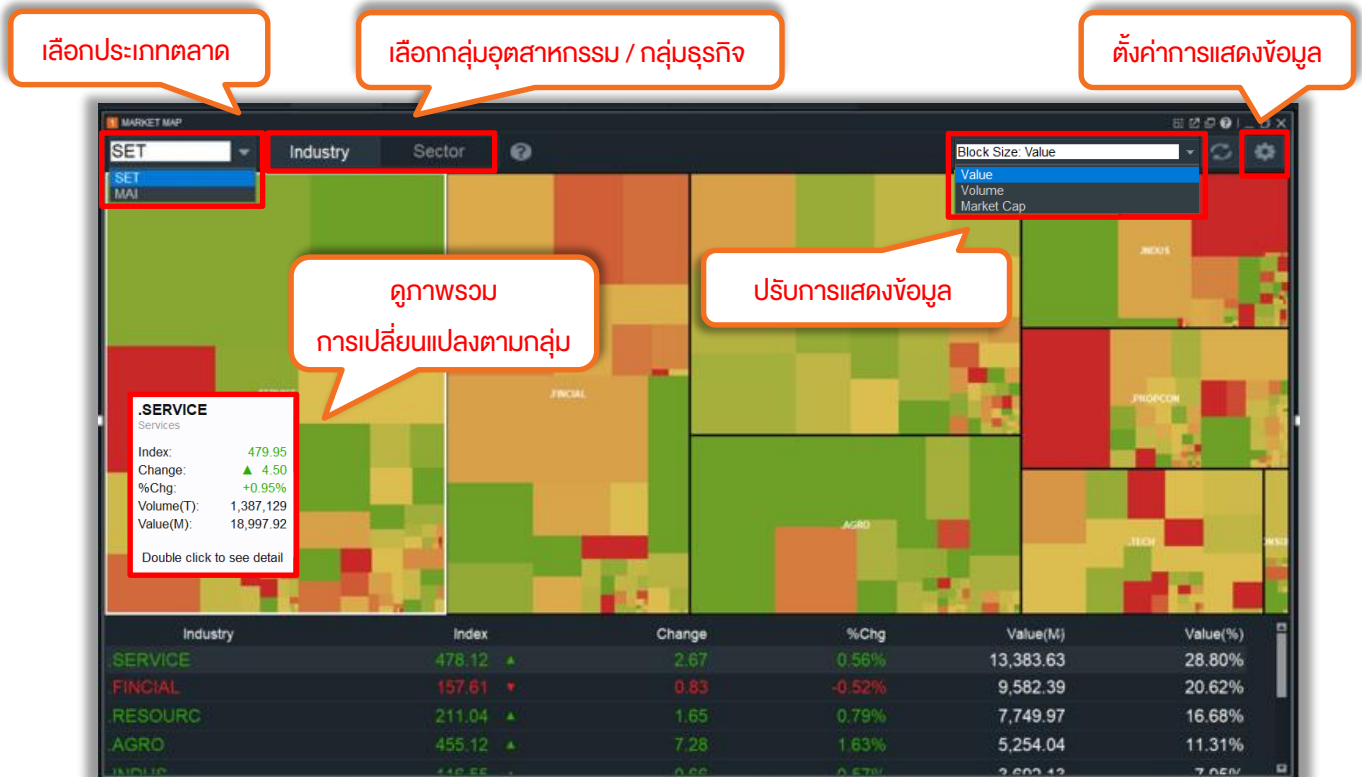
เลือกประเภทตลาด

เลือกกลุ่มอุตสาหกรรม / กลุ่มธุรกิจ

ตั้งค่าการแสดงข้อมูล

MARKET MAP

SET

SET
MAI

Industry Sector

Block Size: Value

Value
Volume
Market Cap

ดูภาพรวม
การเปลี่ยนแปลงตามกลุ่ม

ปรับการแสดงข้อมูล

.INDUS

.FINCIAL

.PROPCON

.SERVICE
Services

Index: 479.95
Change: ▲ 4.50
%Chg: +0.95%
Volume(T): 1,387,129
Value(M): 18,997.92

Double click to see detail

.AGRO

.TECH

| Industry | Index | | Change | %Chg | Value(M) | Value(%) |
|---|---|---|---|---|---|---|
| .SERVICE | 478.12 | ▲ | 2.67 | 0.56% | 13,383.63 | 28.80% |
| .FINCIAL | 157.61 | ▼ | 0.83 | -0.52% | 9,582.39 | 20.62% |
| .RESOURC | 211.04 | ▲ | 1.65 | 0.79% | 7,749.97 | 16.68% |
| .AGRO | 455.12 | ▲ | 7.28 | 1.63% | 5,254.04 | 11.31% |
| .INDUS | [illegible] | | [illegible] | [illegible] | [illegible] | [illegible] |